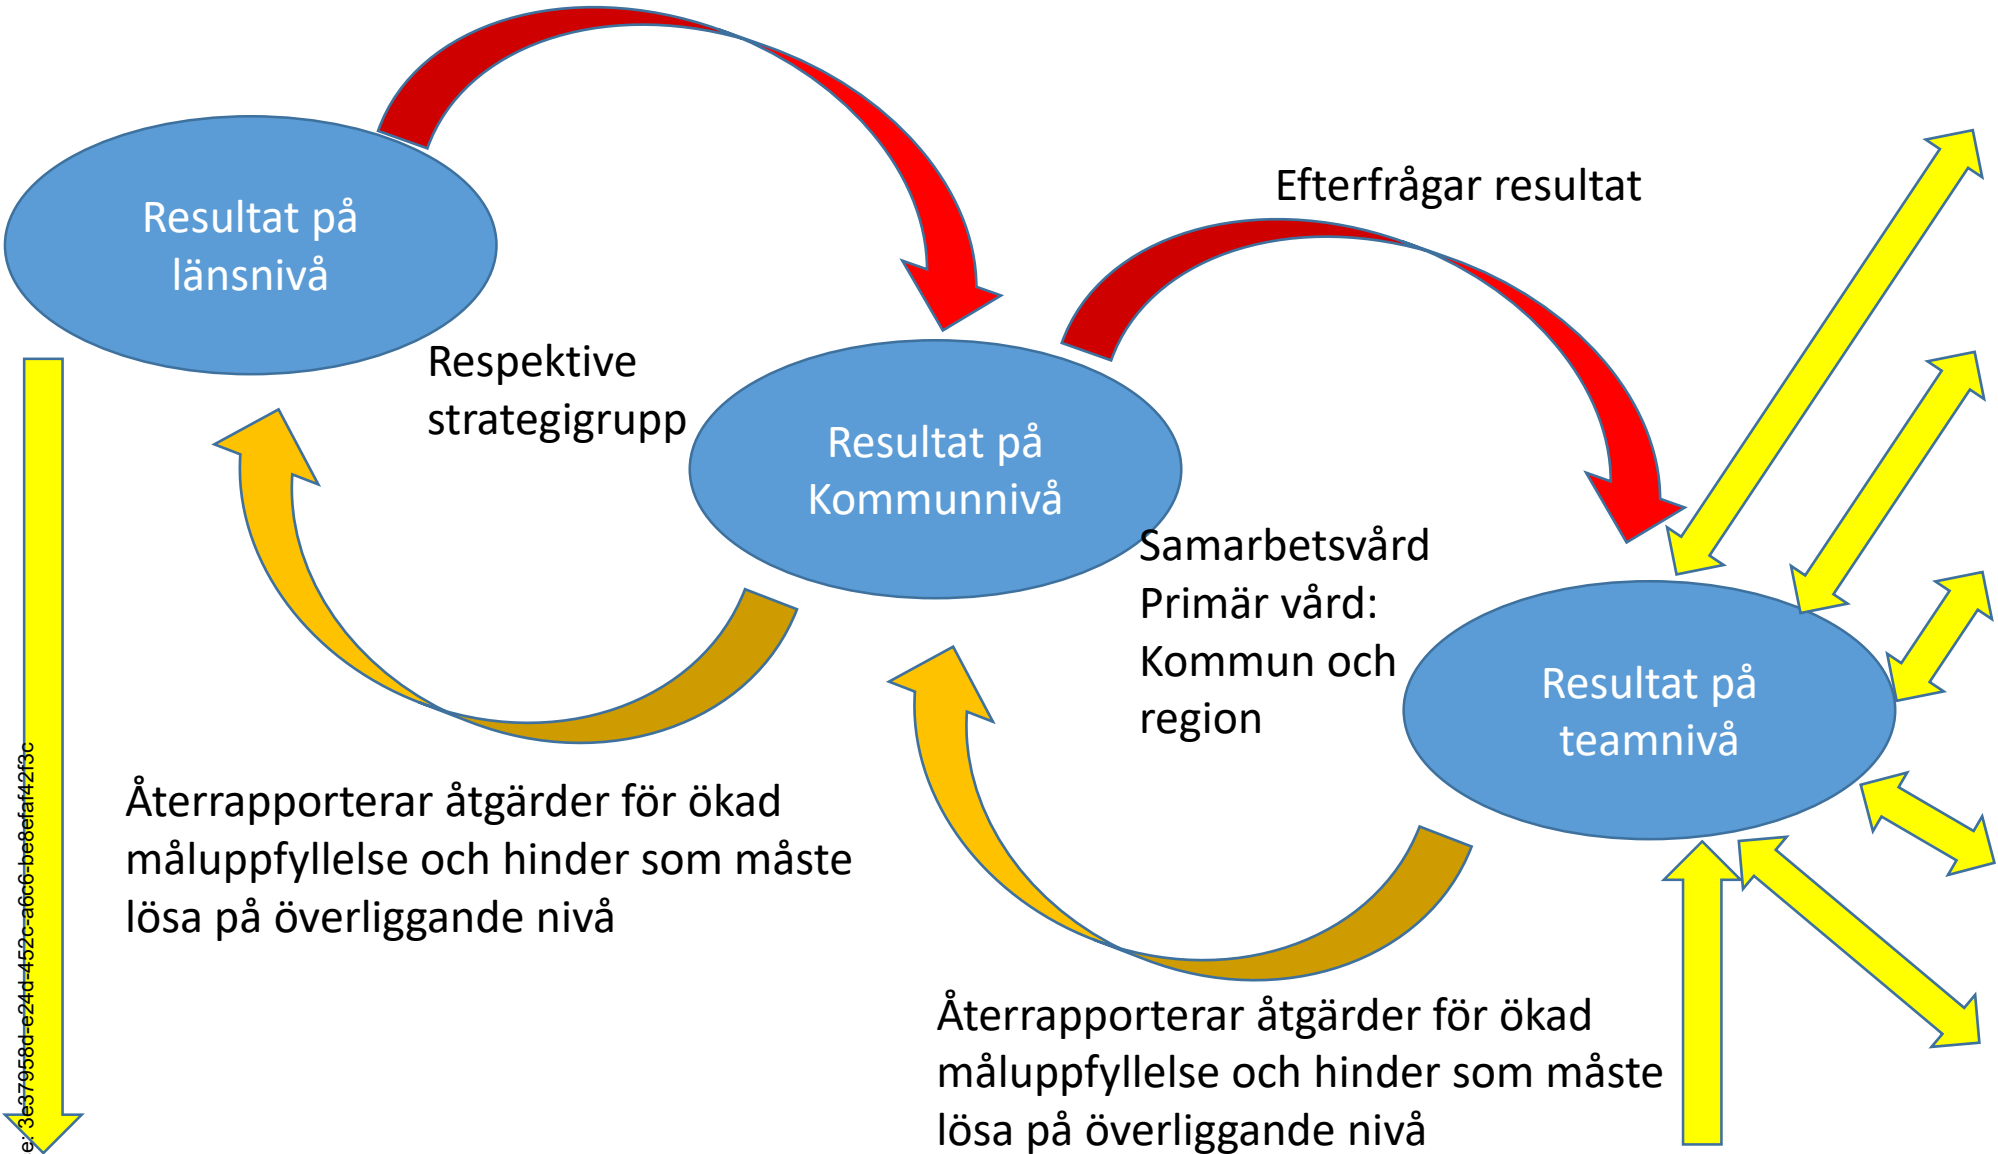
Resultat på länsnivå

Respektive strategigrupp

Resultat på Kommunnivå

Efterfrågar resultat

Samarbetsvård Primär vård: Kommun och region

Resultat på teamnivå

Återrapporterar åtgärder för ökad måluppfyllelse och hinder som måste lösa på överliggande nivå

Återrapporterar åtgärder för ökad måluppfyllelse och hinder som måste lösa på överliggande nivå

e: 3e37958d-e24d-452c-a6c6-be8efaf42f3c